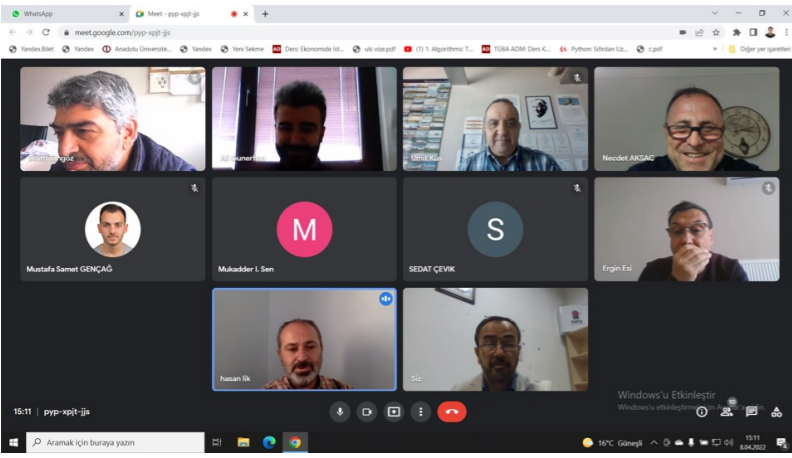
WhatsApp
Meet - pyp-xpjt-jjs
meet.google.com/pyp-xpjt-jjs
Yandex.Bilet Yandex Anadolu Üniversite... Yandex Yeni Sekme Ders: Ekonomide İst... uls vize.pdf (1) 1. Algorithmic T... TÜBA ADM: Ders K... Python: Sıfırdan Uz... c.pdf
Diğer yer işaretleri

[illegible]
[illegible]
Umut Kus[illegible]
Necdet AKSAC
M
S
Mustafa Samet GENÇAĞ
Mukadder I. Sen
SEDAT ÇEVIK
Ergin Esi
hasan ilk
Siz

Windows'u Etkinleştir
Windows'u etkinleştirmek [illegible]

15:11 | pyp-xpjt-jjs
10

Aramak için buraya yazın
16°C Güneşli
15:11
8.04.2022